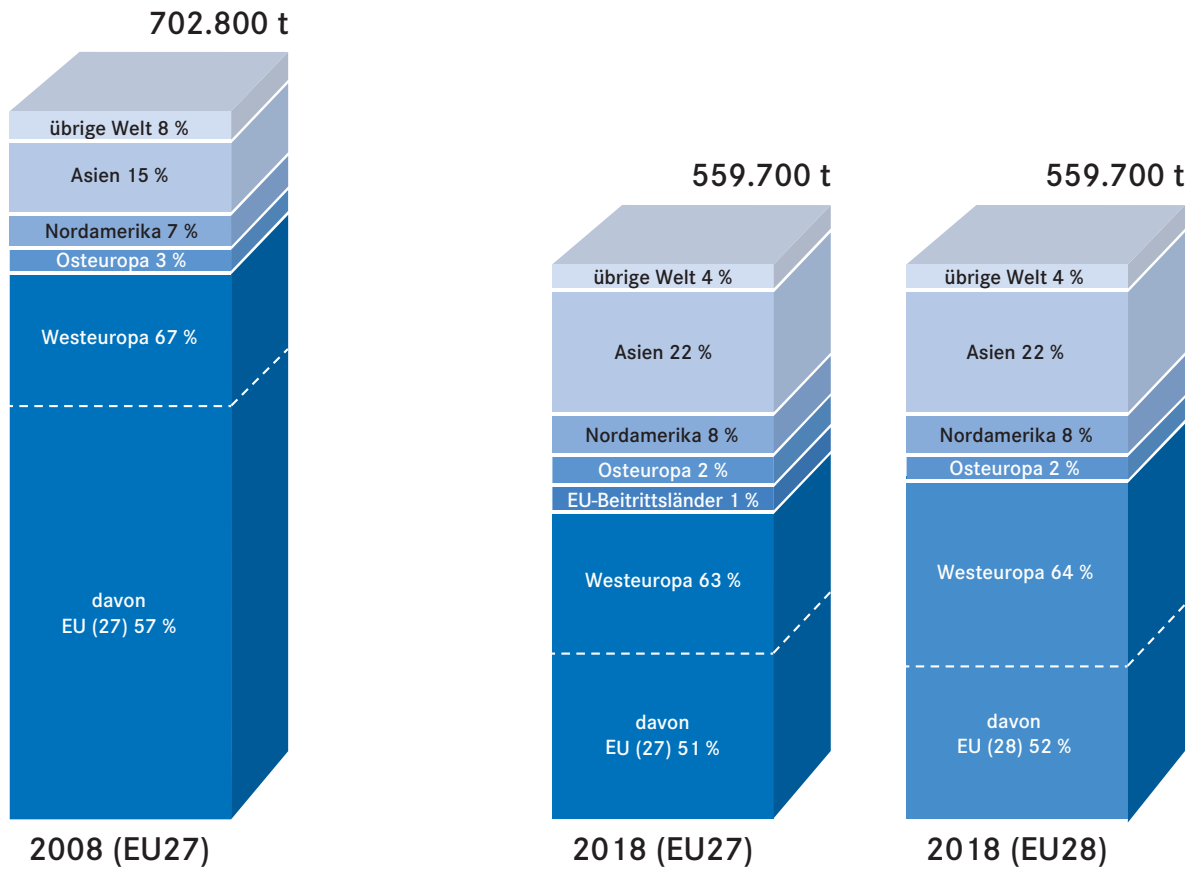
702.800 t

übrige Welt 8 %
Asien 15 %
Nordamerika 7 %
Osteuropa 3 %
Westeuropa 67 %
davon
EU (27) 57 %

2008 (EU27)

559.700 t

übrige Welt 4 %
Asien 22 %
Nordamerika 8 %
Osteuropa 2 %
EU-Beitrittsländer 1 %
Westeuropa 63 %
davon
EU (27) 51 %

2018 (EU27)

559.700 t

übrige Welt 4 %
Asien 22 %
Nordamerika 8 %
Osteuropa 2 %
Westeuropa 64 %
davon
EU (28) 52 %

2018 (EU28)